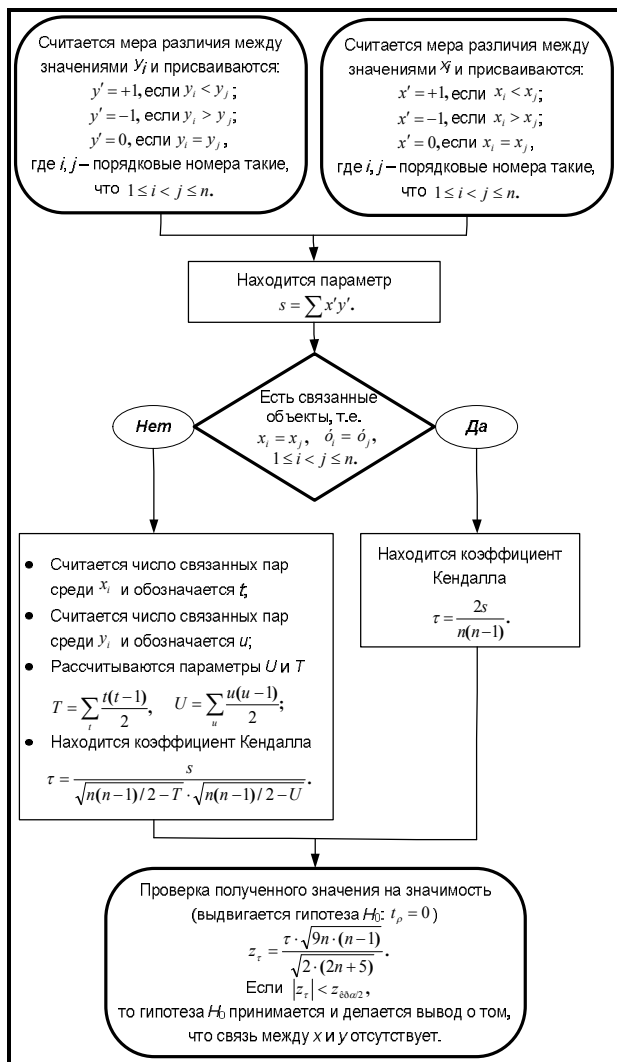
Считается мера различия между значениями $y_i$ и присваиваются:
$y' = +1$, если $y_i < y_j$;
$y' = -1$, если $y_i > y_j$;
$y' = 0$, если $y_i = y_j$,
где $i, j$ – порядковые номера такие, что $1 \le i < j \le n$.

Считается мера различия между значениями $x_i$ и присваиваются:
$x' = +1$, если $x_i < x_j$;
$x' = -1$, если $x_i > x_j$;
$x' = 0$, если $x_i = x_j$,
где $i, j$ – порядковые номера такие, что $1 \le i < j \le n$.

Находится параметр
$s = \sum x'y'$.

Есть связанные объекты, т.е.
$x_i = x_j$, $\acute{o}_i = \acute{o}_j$,
$1 \le i < j \le n$.

Нет

Да

• Считается число связанных пар среди $x_i$ и обозначается $t$;
• Считается число связанных пар среди $y_i$ и обозначается $u$;
• Рассчитываются параметры $U$ и $T$
$T = \sum_t \frac{t(t-1)}{2}$, $U = \sum_u \frac{u(u-1)}{2}$;
• Находится коэффициент Кендалла
$\tau = \frac{s}{\sqrt{n(n-1)/2 - T} \cdot \sqrt{n(n-1)/2 - U}}$.

Находится коэффициент Кендалла
$\tau = \frac{2s}{n(n-1)}$.

Проверка полученного значения на значимость
(выдвигается гипотеза $H_0$: $t_\rho = 0$)
$z_\tau = \frac{\tau \cdot \sqrt{9n \cdot (n-1)}}{\sqrt{2 \cdot (2n+5)}}$.
Если $|z_\tau| < z_{\grave{e}\eth\alpha/2}$,
то гипотеза $H_0$ принимается и делается вывод о том, что связь между $x$ и $y$ отсутствует.